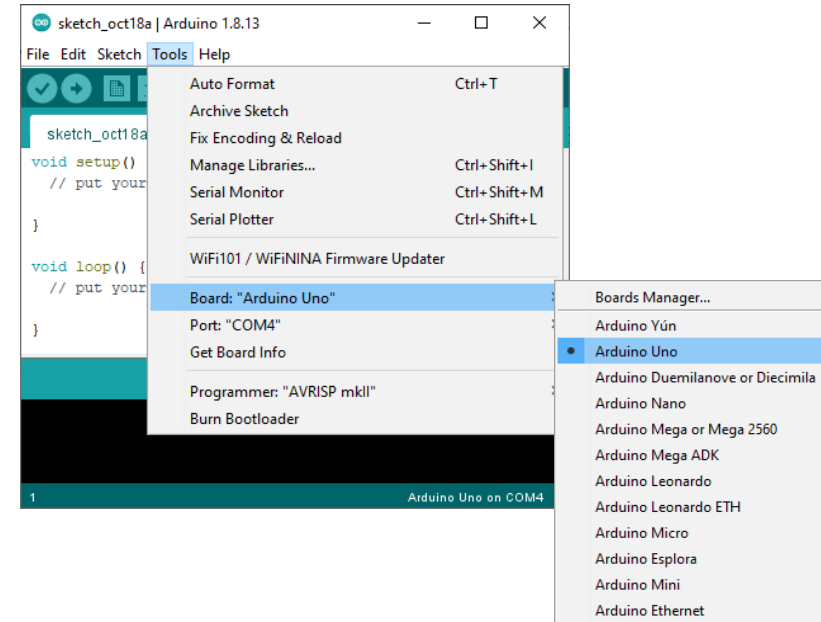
sketch_oct18a | Arduino 1.8.13

File Edit Sketch Tools Help

sketch_oct18a

void setup() {
  // put your

}

void loop() {
  // put your

}

Auto Format Ctrl+T
Archive Sketch
Fix Encoding & Reload
Manage Libraries... Ctrl+Shift+I
Serial Monitor Ctrl+Shift+M
Serial Plotter Ctrl+Shift+L
WiFi101 / WiFiNINA Firmware Updater
Board: "Arduino Uno"
Port: "COM4"
Get Board Info
Programmer: "AVRISP mkII"
Burn Bootloader

Boards Manager...
Arduino Yún
Arduino Uno
Arduino Duemilanove or Diecimila
Arduino Nano
Arduino Mega or Mega 2560
Arduino Mega ADK
Arduino Leonardo
Arduino Leonardo ETH
Arduino Micro
Arduino Esplora
Arduino Mini
Arduino Ethernet

1 Arduino Uno on COM4